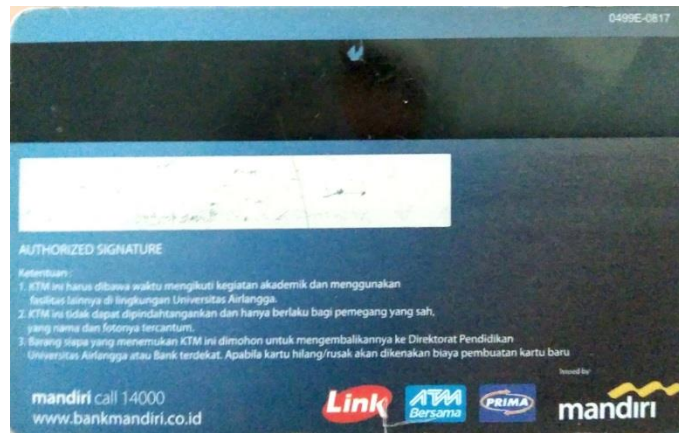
0499E-0817

AUTHORIZED SIGNATURE

Ketentuan :
1. KTM ini harus dibawa waktu mengikuti kegiatan akademik dan menggunakan fasilitas lainnya di lingkungan Universitas Airlangga.
2. KTM ini tidak dapat dipindahtangankan dan hanya berlaku bagi pemegang yang sah, yang nama dan fotonya tercantum.
3. Barang siapa yang menemukan KTM ini dimohon untuk mengembalikannya ke Direktorat Pendidikan Universitas Airlangga atau Bank terdekat. Apabila kartu hilang/rusak akan dikenakan biaya pembuatan kartu baru

mandiri call 14000
www.bankmandiri.co.id

Link

ATM Bersama

PRIMA

Issued by
mandiri